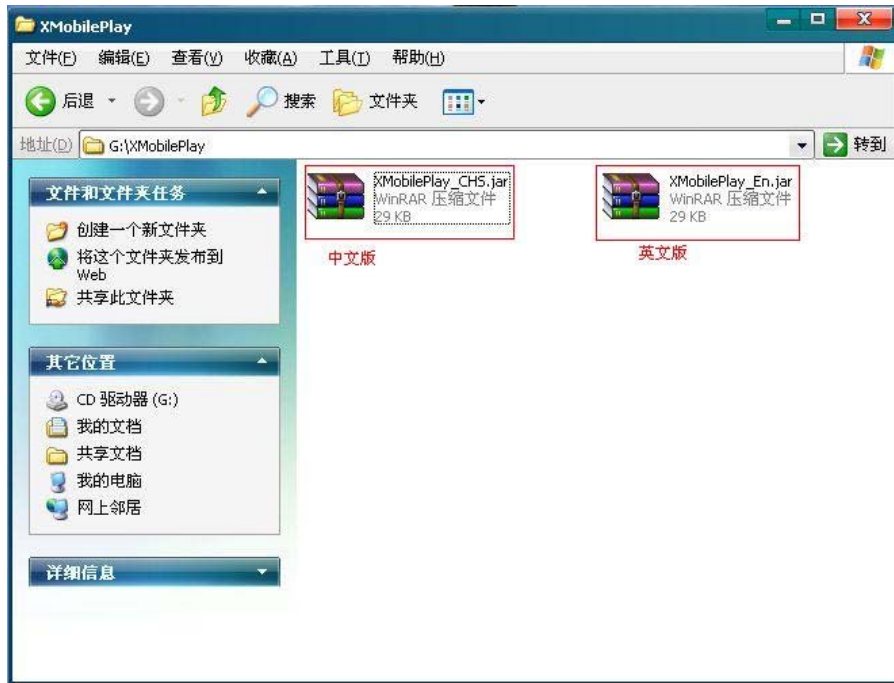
XMobilePlay

文件(F) 编辑(E) 查看(V) 收藏(A) 工具(T) 帮助(H)

后退 搜索 文件夹

地址(D) G:\XMobilePlay 转到

文件和文件夹任务

创建一个新文件夹
将这个文件夹发布到 Web
共享此文件夹

其它位置

CD 驱动器 (G:)
我的文档
共享文档
我的电脑
网上邻居

详细信息

XMobilePlay_CHS.jar
WinRAR 压缩文件
29 KB

中文版

XMobilePlay_En.jar
WinRAR 压缩文件
29 KB

英文版